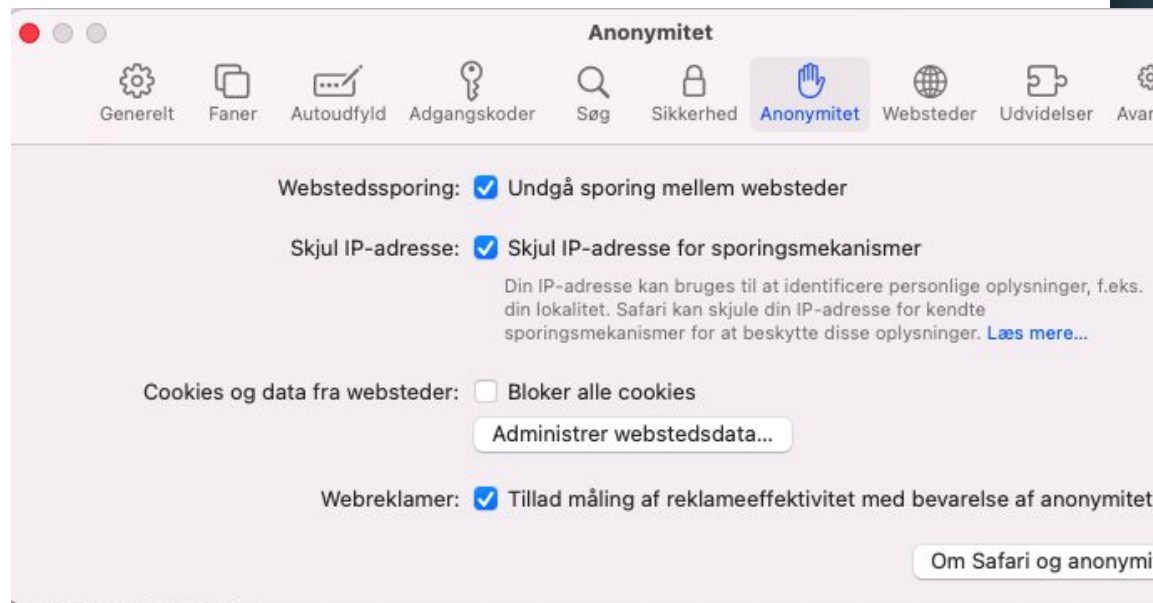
Anonymitet

Generelt Faner Autoudfyld Adgangskoder Søg Sikkerhed Anonymitet Websteder Udvidelser Avar

Webstedssporing: Undgå sporing mellem websteder

Skjul IP-adresse: Skjul IP-adresse for sporingsmekanismer

Din IP-adresse kan bruges til at identificere personlige oplysninger, f.eks. din lokalitet. Safari kan skjule din IP-adresse for kendte sporingsmekanismer for at beskytte disse oplysninger. Læs mere...

Cookies og data fra websteder: Bloker alle cookies

Administrer webstedsdata...

Webreklamer: Tillad måling af reklameeffektivitet med bevarelse af anonymitet

Om Safari og anonymi